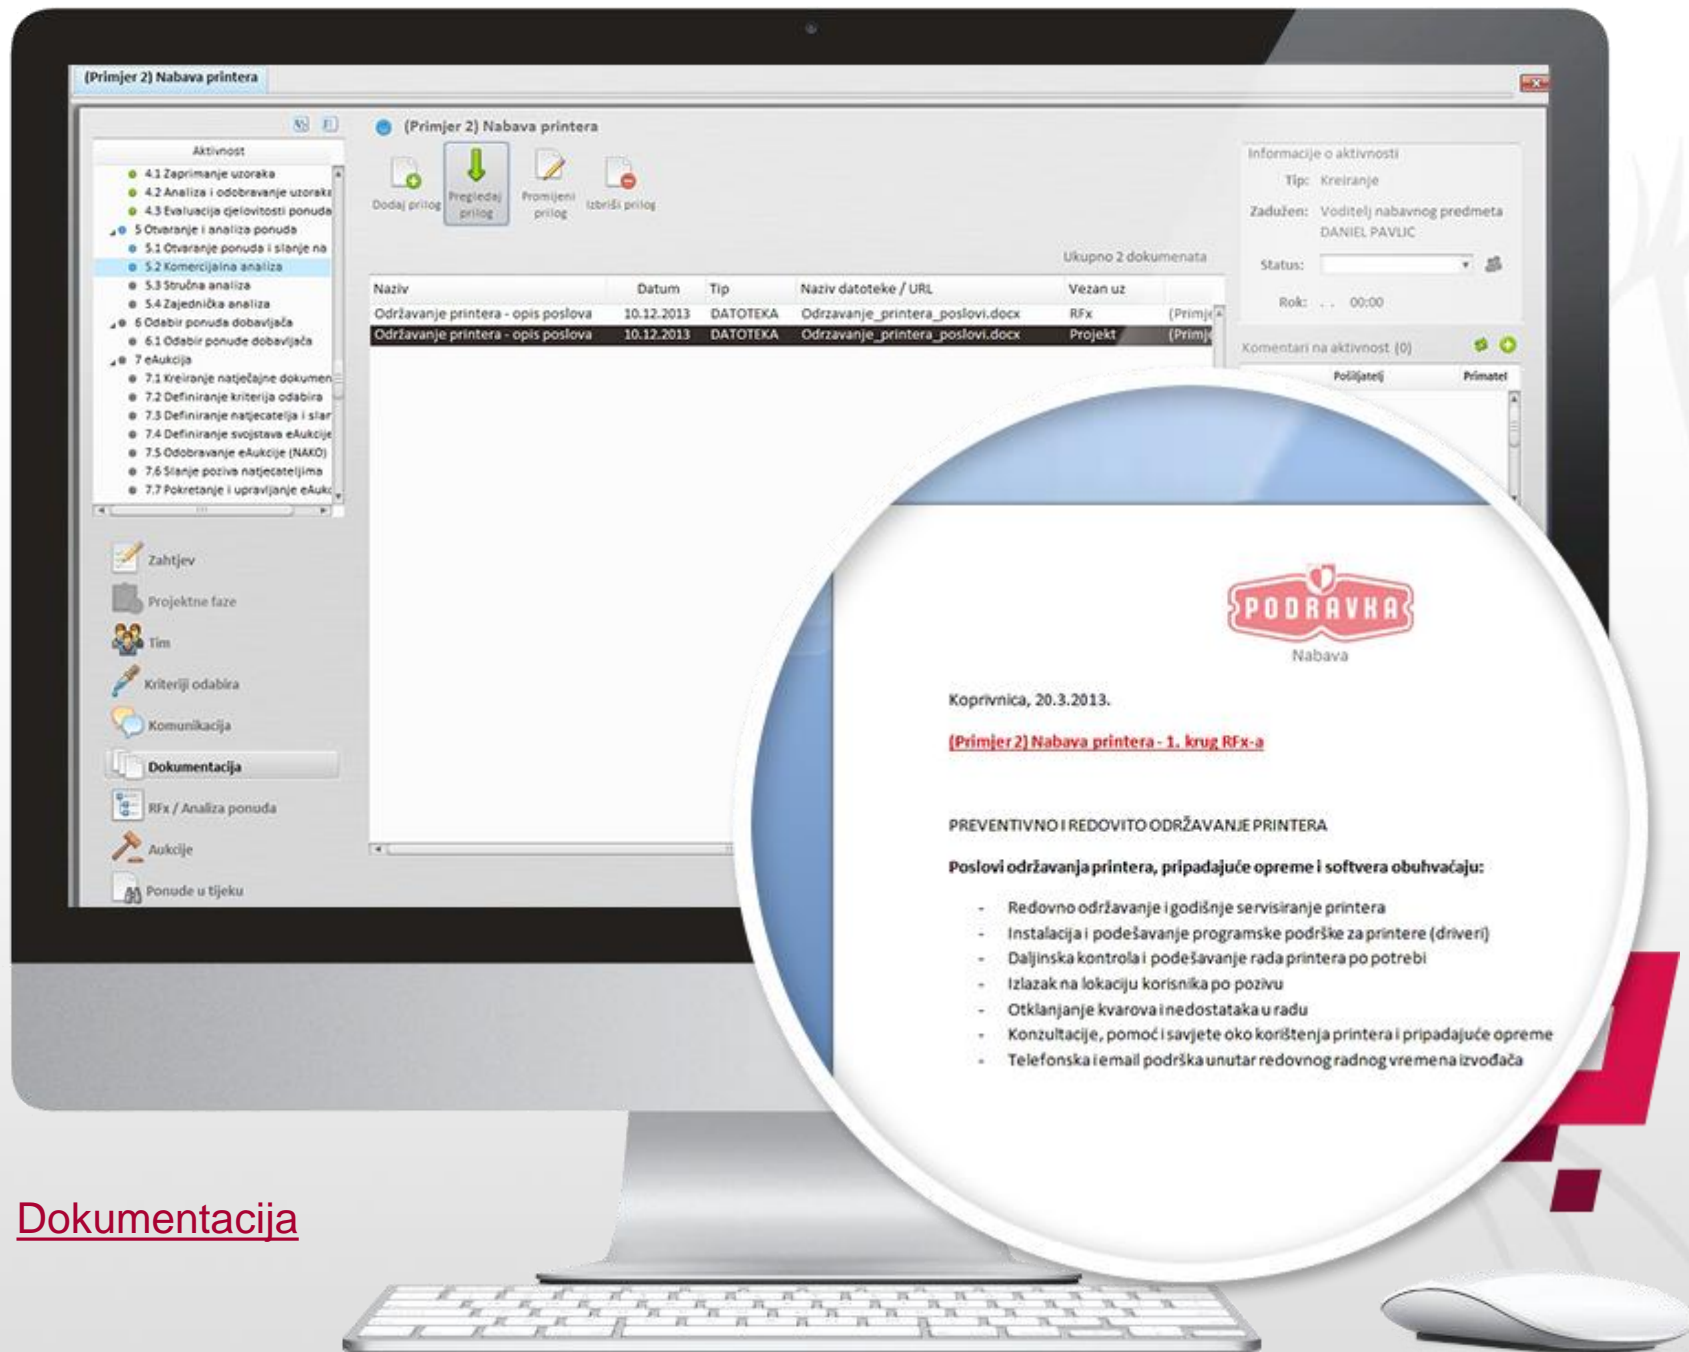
(Primjer 2) Nabava printera

Aktivnost
4.1 Zaprimanje uzoraka
4.2 Analiza i odobravanje uzoraka
4.3 Evaluacija djelovitosti ponuda
5 Otvaranje i analiza ponuda
5.1 Otvaranje ponuda i slanje na
5.2 Komercijalna analiza
5.3 Stručna analiza
5.4 Zajednička analiza
6 Odabir ponuda dobavljača
6.1 Odabir ponude dobavljača
7 eAukcija
7.1 Kreiranje natječajne dokumen
7.2 Definiranje kriterija odabira
7.3 Definiranje natjecatelja i slan
7.4 Definiranje svojstava eAukcije
7.5 Odobravanje eAukcije (NAKO)
7.6 Slanje poziva natjecateljima
7.7 Pokretanje i upravljanje eAukc

Zahtjev
Projektne faze
Tim
Kriteriji odabira
Komunikacija
Dokumentacija
RFx / Analiza ponuda
Aukcije
Ponude u tijeku

(Primjer 2) Nabava printera

Dodaj prilog
Pregledaj prilog
Promijeni prilog
Izbriši prilog

Ukupno 2 dokumenata

| Naziv | Datum | Tip | Naziv datoteke / URL | Vezan uz | |
|---|---|---|---|---|---|
| Održavanje printera - opis poslova | 10.12.2013 | DATOTEKA | Odrzavanje_printera_poslovi.docx | RFx | (Primje |
| Održavanje printera - opis poslova | 10.12.2013 | DATOTEKA | Odrzavanje_printera_poslovi.docx | Projekt | (Primj |

Informacije o aktivnosti
Tip: Kreiranje
Zadužen: Voditelj nabavnog predmeta DANIEL PAVLIC
Status:
Rok: . . 00:00
Komentari na aktivnost (0)
Pošiljatelj
Primatel

PODRAVKA
Nabava

Koprivnica, 20.3.2013.

(Primjer 2) Nabava printera - 1. krug RFx-a

PREVENTIVNO I REDOVITO ODRŽAVANJE PRINTERA

Poslovi održavanja printera, pripadajuće opreme i softvera obuhvaćaju:

- Redovno održavanje i godišnje servisiranje printera
- Instalacija i podešavanje programske podrške za printere (driveri)
- Daljinska kontrola i podešavanje rada printera po potrebi
- Izlazak na lokaciju korisnika po pozivu
- Otklanjanje kvarova i nedostataka u radu
- Konzultacije, pomoć i savjete oko korištenja printera i pripadajuće opreme
- Telefonska i email podrška unutar redovnog radnog vremena izvođača

Dokumentacija